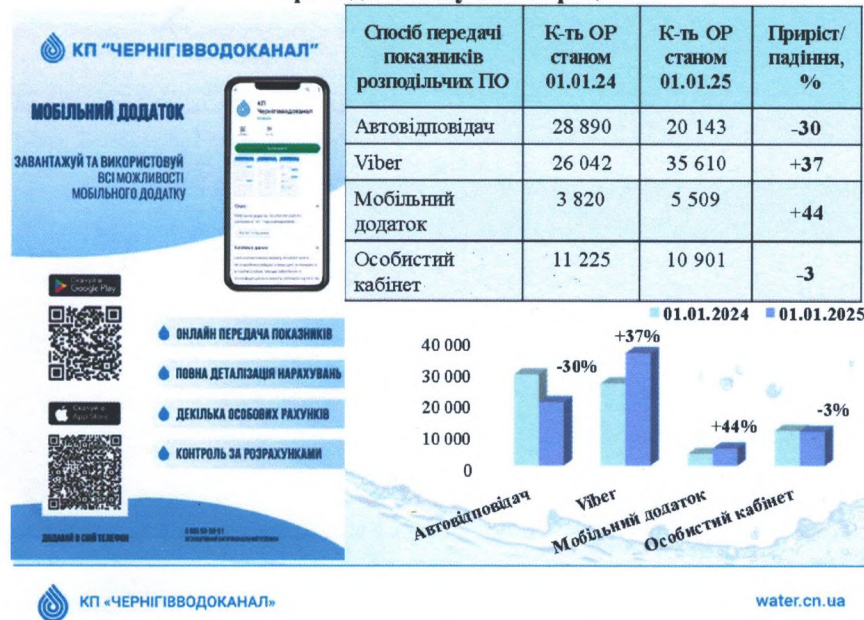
КП "ЧЕРНІГІВВОДОКАНАЛ"

МОБІЛЬНИЙ ДОДАТОК

ЗАВАНТАЖУЙ ТА ВИКОРИСТОВУЙ ВСІ МОЖЛИВОСТІ МОБІЛЬНОГО ДОДАТКУ

КП Чернігівводоканал

Google Play

App Store

ОНЛАЙН ПЕРЕДАЧА ПОКАЗНИКІВ

ПОВНА ДЕТАЛІЗАЦІЯ НАРАХУВАНЬ

ДЕКІЛЬКА ОСОБОВИХ РАХУНКІВ

КОНТРОЛЬ ЗА РОЗРАХУНКАМИ

ДОДАВАЙ В СВІЙ ТЕЛЕФОН

| Спосіб передачі показників розподільчих ПО | К-ть ОР станом 01.01.24 | К-ть ОР станом 01.01.25 | Приріст/ падіння, % |
|---|---|---|---|
| Автовідповідач | 28 890 | 20 143 | -30 |
| Viber | 26 042 | 35 610 | +37 |
| Мобільний додаток | 3 820 | 5 509 | +44 |
| Особистий кабінет | 11 225 | 10 901 | -3 |

01.01.2024 01.01.2025

40 000
30 000
20 000
10 000
0

-30%
+37%
+44%
-3%

Автовідповідач
Viber
Мобільний додаток
Особистий кабінет

КП «ЧЕРНІГІВВОДОКАНАЛ»

water.cn.ua